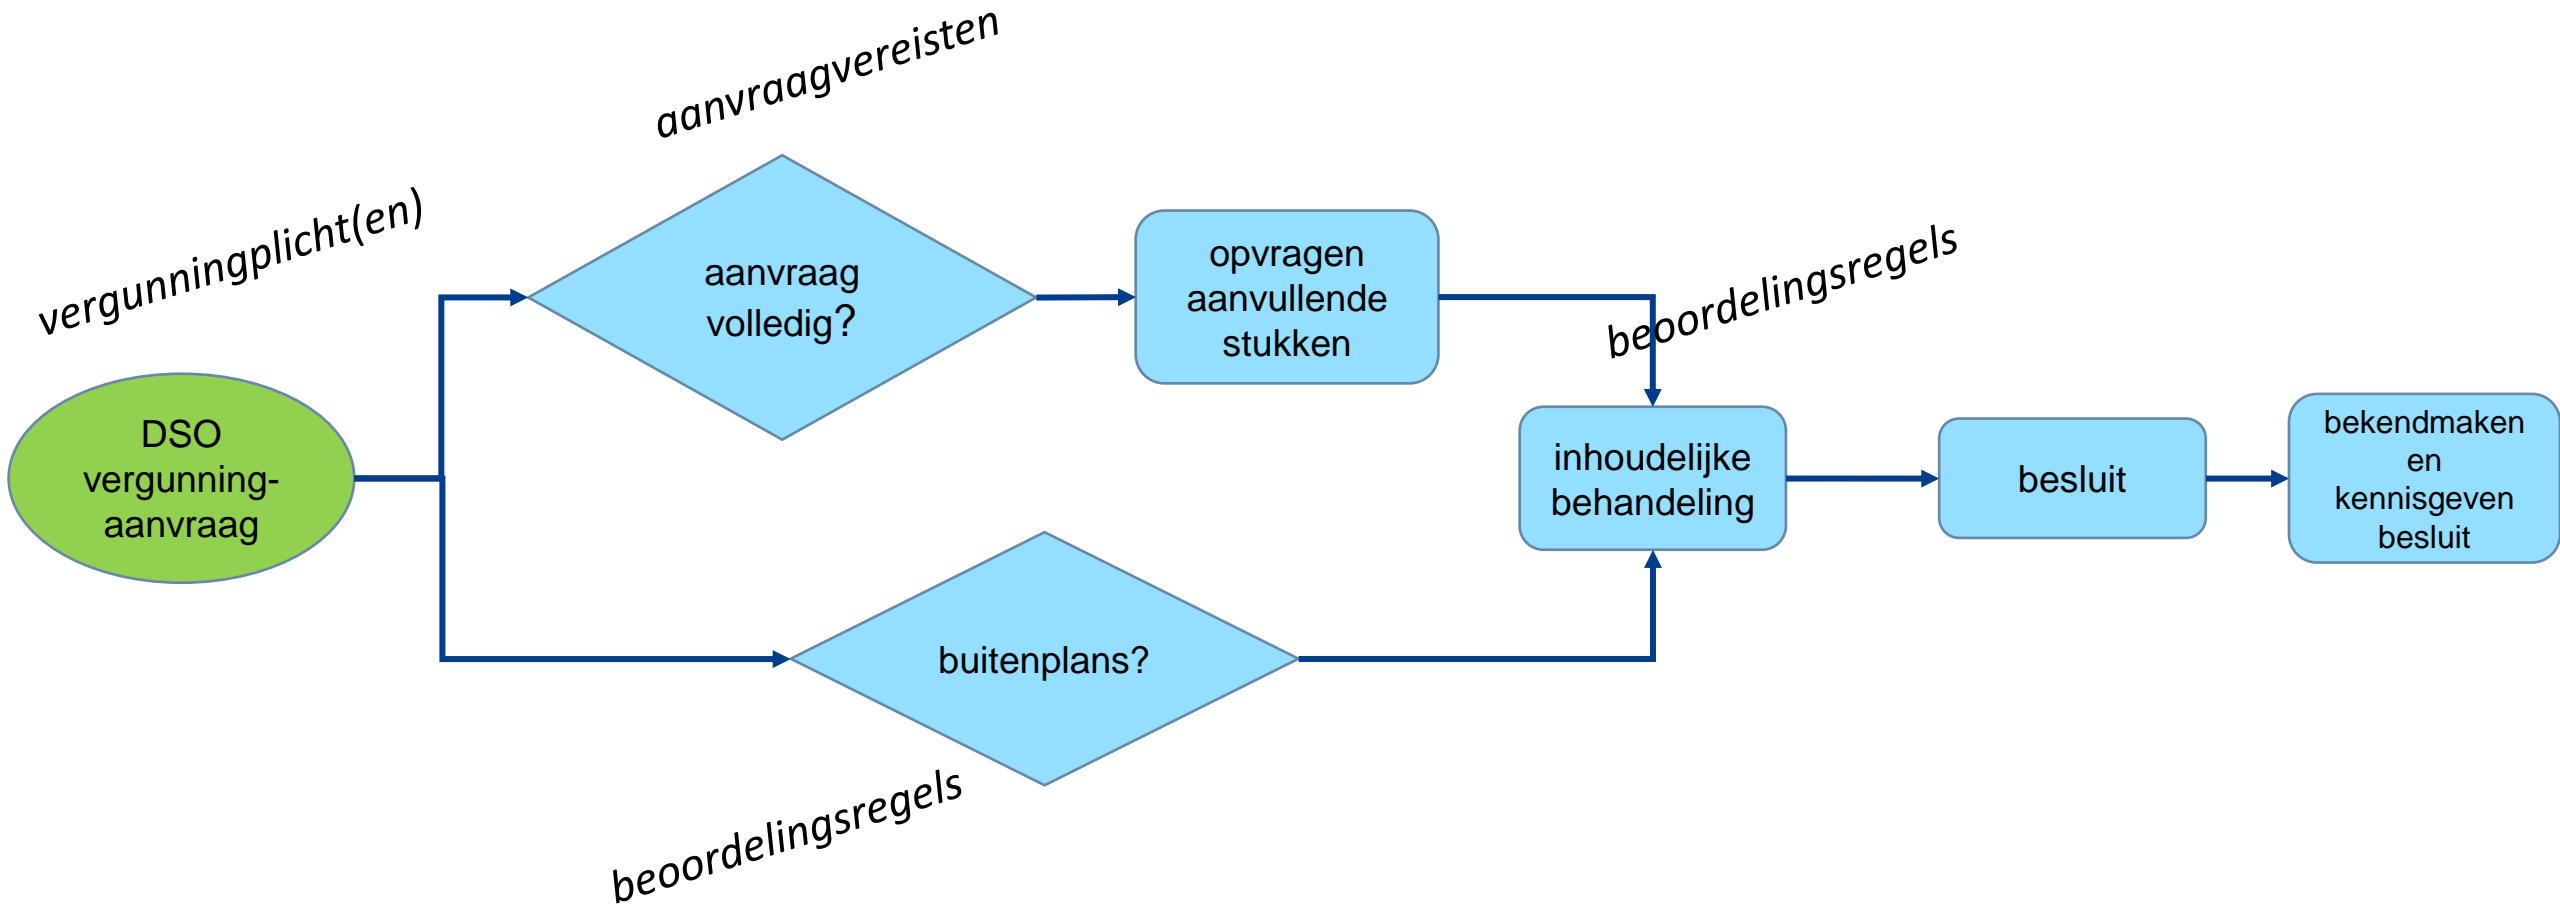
aanvraagvereisten

vergunningplicht(en)

aanvraag volledig?

opvragen aanvullende stukken

beoordelingsregels

DSO vergunning-aanvraag

inhoudelijke behandeling

besluit

bekendmaken en kennisgeven besluit

buitenplans?

beoordelingsregels